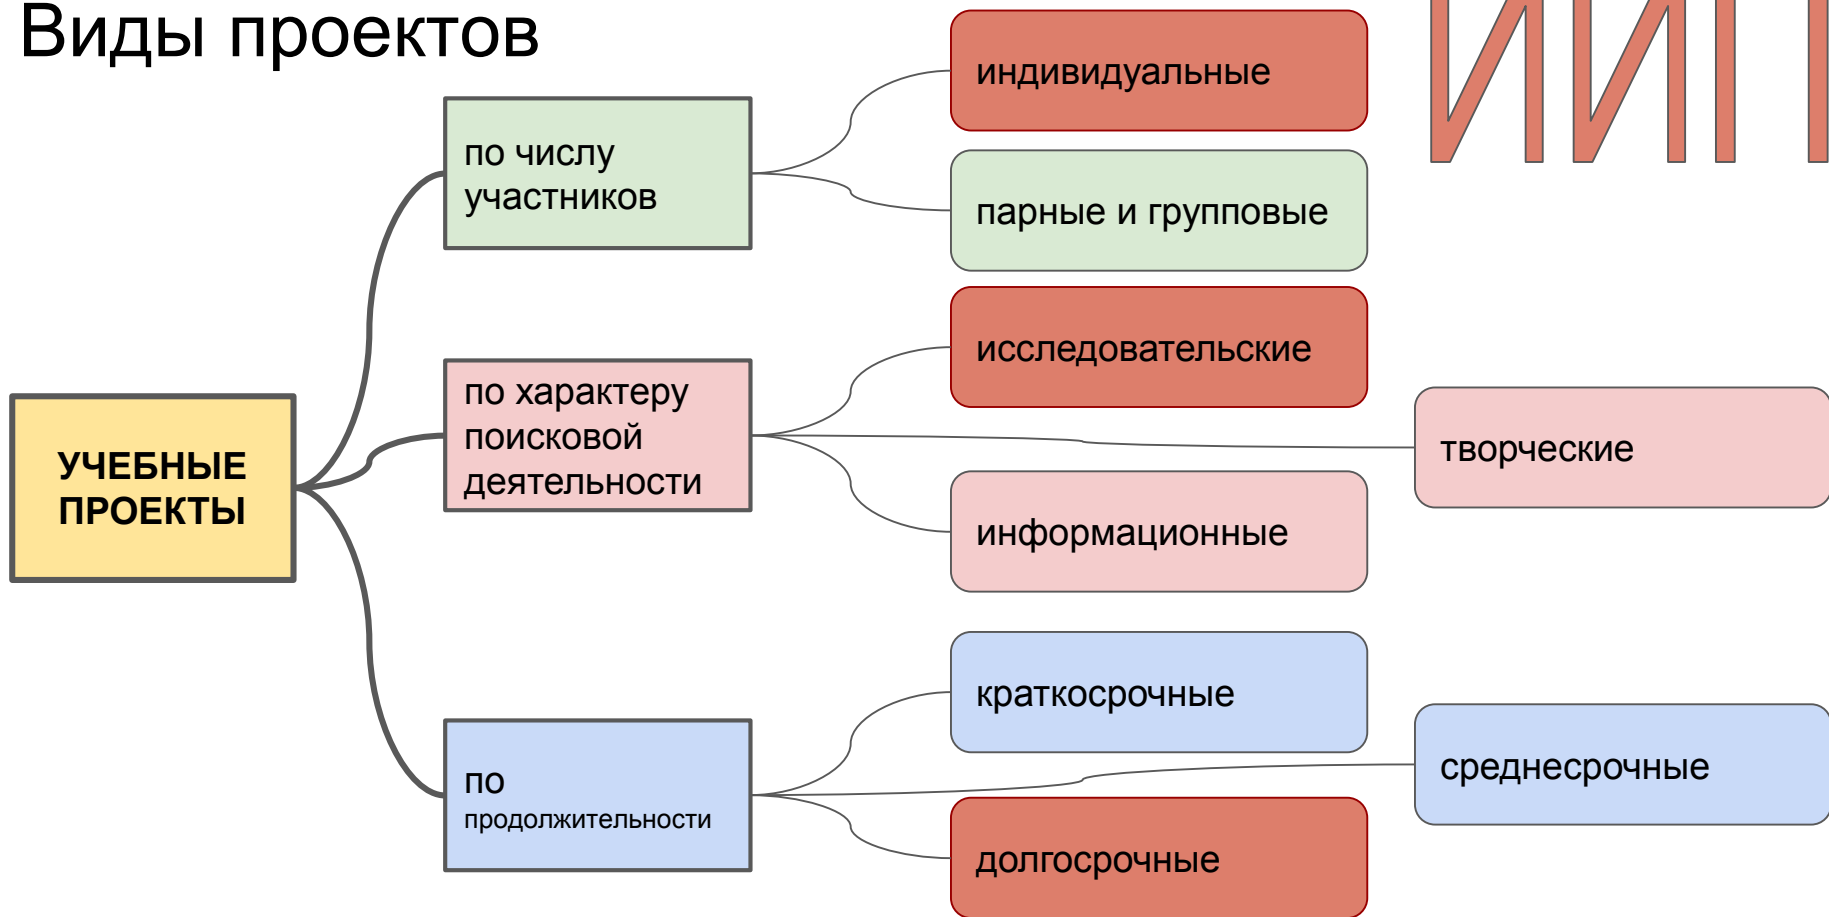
Виды проектов

ИИП

УЧЕБНЫЕ ПРОЕКТЫ

по числу участников

индивидуальные

парные и групповые

по характеру поисковой деятельности

исследовательские

творческие

информационные

по продолжительности

краткосрочные

среднесрочные

долгосрочные